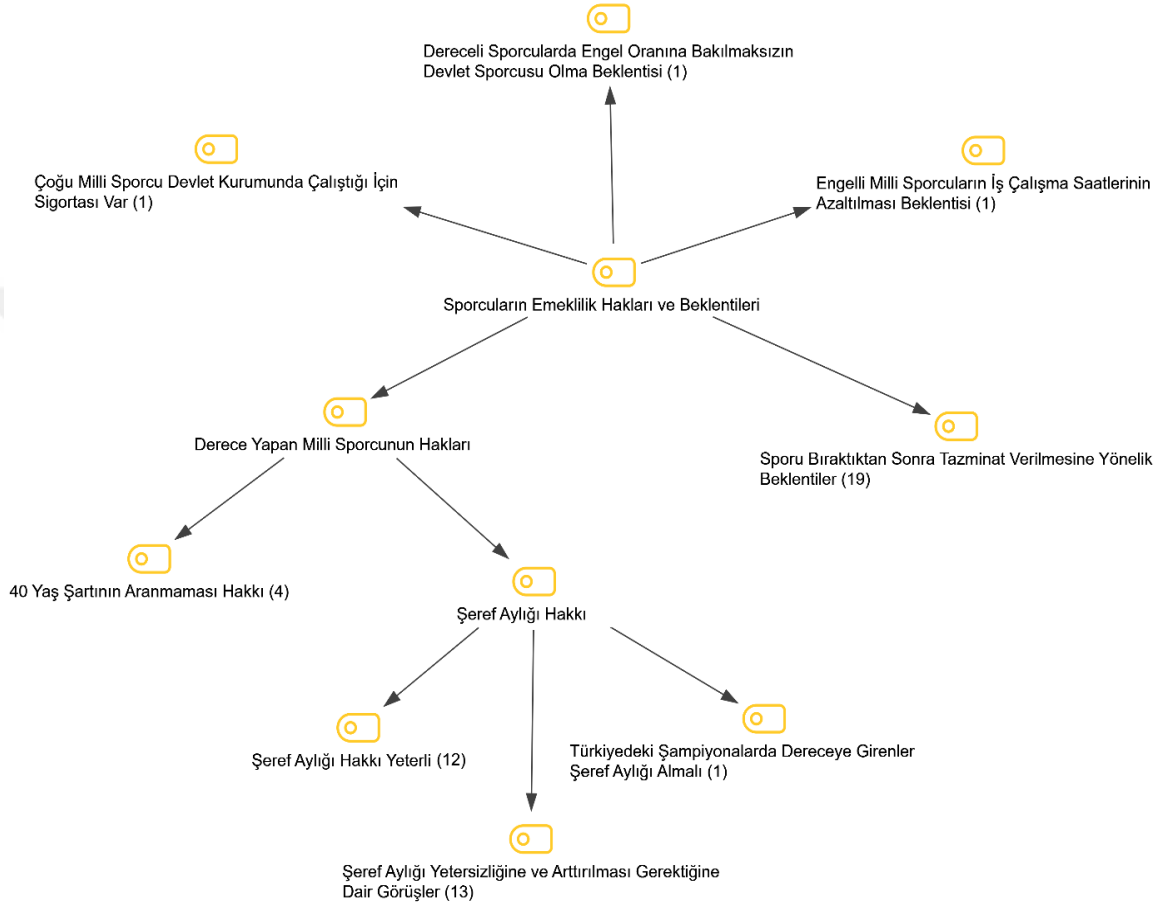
Dereceli Sporcularda Engel Oranına Bakılmaksızın Devlet Sporcusu Olma Beklentisi (1)

Çoğu Milli Sporcu Devlet Kurumunda Çalıştığı İçin Sigortası Var (1)

Engelli Milli Sporcuların İş Çalışma Saatlerinin Azaltılması Beklentisi (1)

Sporcuların Emeklilik Hakları ve Beklentileri

Derece Yapan Milli Sporcunun Hakları

Sporu Bıraktıktan Sonra Tazminat Verilmesine Yönelik Beklentiler (19)

40 Yaş Şartının Aranmaması Hakkı (4)

Şeref Aylığı Hakkı

Şeref Aylığı Hakkı Yeterli (12)

Türkiyedeki Şampiyonalarda Dereceye Girenler Şeref Aylığı Almalı (1)

Şeref Aylığı Yetersizliğine ve Arttırılması Gerektiğine Dair Görüşler (13)